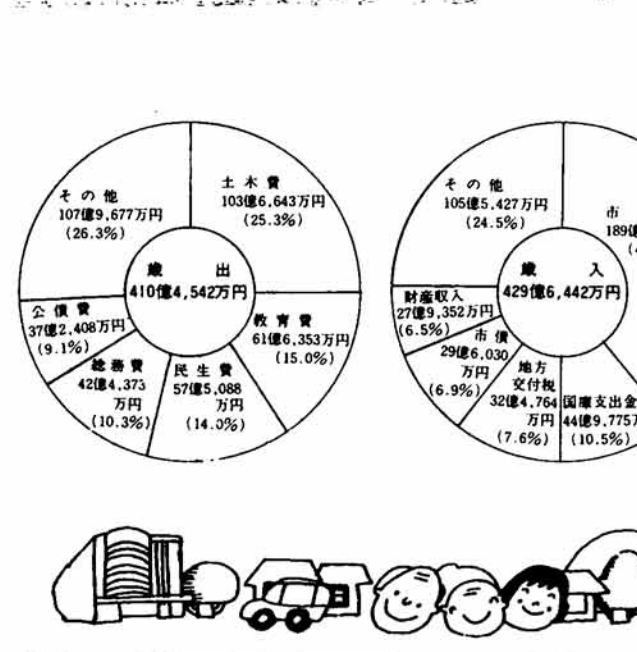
その他
107億9,677万円
(26.3%)

土木費
103億6,643万円
(25.3%)

歳　出
410億4,542万円

公債費
37億2,408万円
(9.1%)

教育費
61億6,353万円
(15.0%)

総務費
42億4,373万円
(10.3%)

民生費
57億5,088万円
(14.0%)

その他
105億5,427万円
(24.5%)

市
189億
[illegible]

歳　入
429億6,442万円

財産収入
27億9,352万円
(6.5%)

市債
29億6,030万円
(6.9%)

地方交付税
32億4,764万円
(7.6%)

国庫支出金
44億9,775万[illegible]
(10.5%)